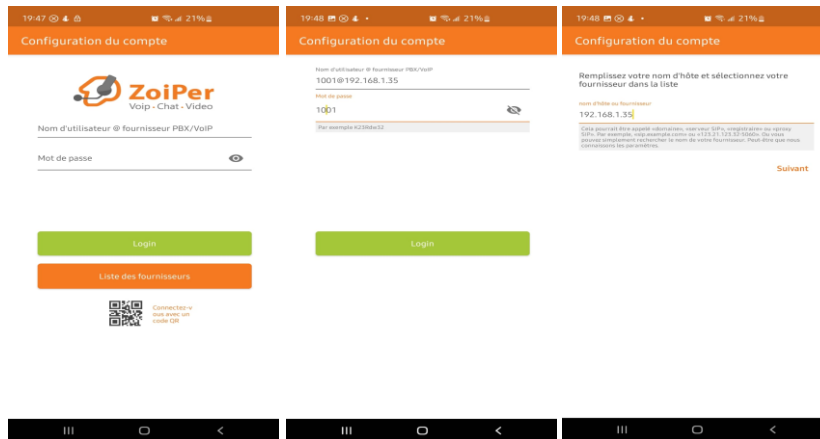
19:47 21%

Configuration du compte

ZoiPer
Voip - Chat - Video

Nom d'utilisateur @ fournisseur PBX/VoIP

Mot de passe

Login

Liste des fournisseurs

Connectez-vous avec un code QR

19:48 21%

Configuration du compte

Nom d'utilisateur @ fournisseur PBX/VoIP
1001@192.168.1.35

Mot de passe
1001

Par exemple:K23Rdw32

Login

19:48 21%

Configuration du compte

Remplissez votre nom d'hôte et sélectionnez votre fournisseur dans la liste

nom d'hôte ou fournisseur
192.168.1.35

Cela pourrait être appelé «domaine», «serveur SIP», «registraire» ou «proxy SIP». Par exemple, voip.example.com ou «123.21.123.32:5060». Ou vous pouvez simplement rechercher le nom de votre fournisseur. Peut-être que nous connaissons les paramètres.

Suivant